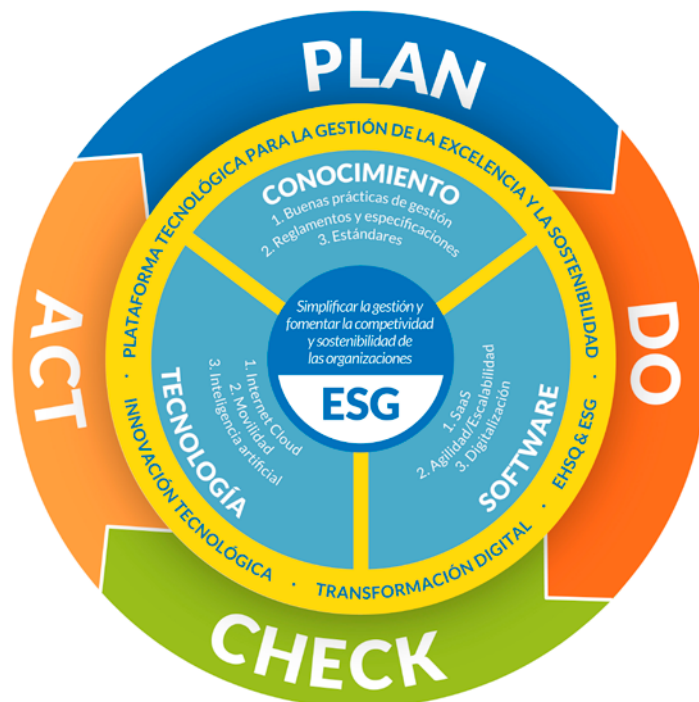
PLAN

DO

CHECK

ACT

PLATAFORMA TECNOLÓGICA PARA LA GESTIÓN DE LA EXCELENCIA Y LA SOSTENIBILIDAD · EHSQ & ESG · TRANSFORMACIÓN DIGITAL · INNOVACIÓN TECNOLÓGICA ·

CONOCIMIENTO
1. Buenas prácticas de gestión
2. Reglamentos y especificaciones
3. Estándares

TECNOLOGÍA
1. Internet Cloud
2. Movilidad
3. Inteligencia artificial

SOFTWARE
1. SaaS
2. Agilidad/Escalabilidad
3. Digitalización

Simplificar la gestión y fomentar la competividad y sostenibilidad de las organizaciones

ESG